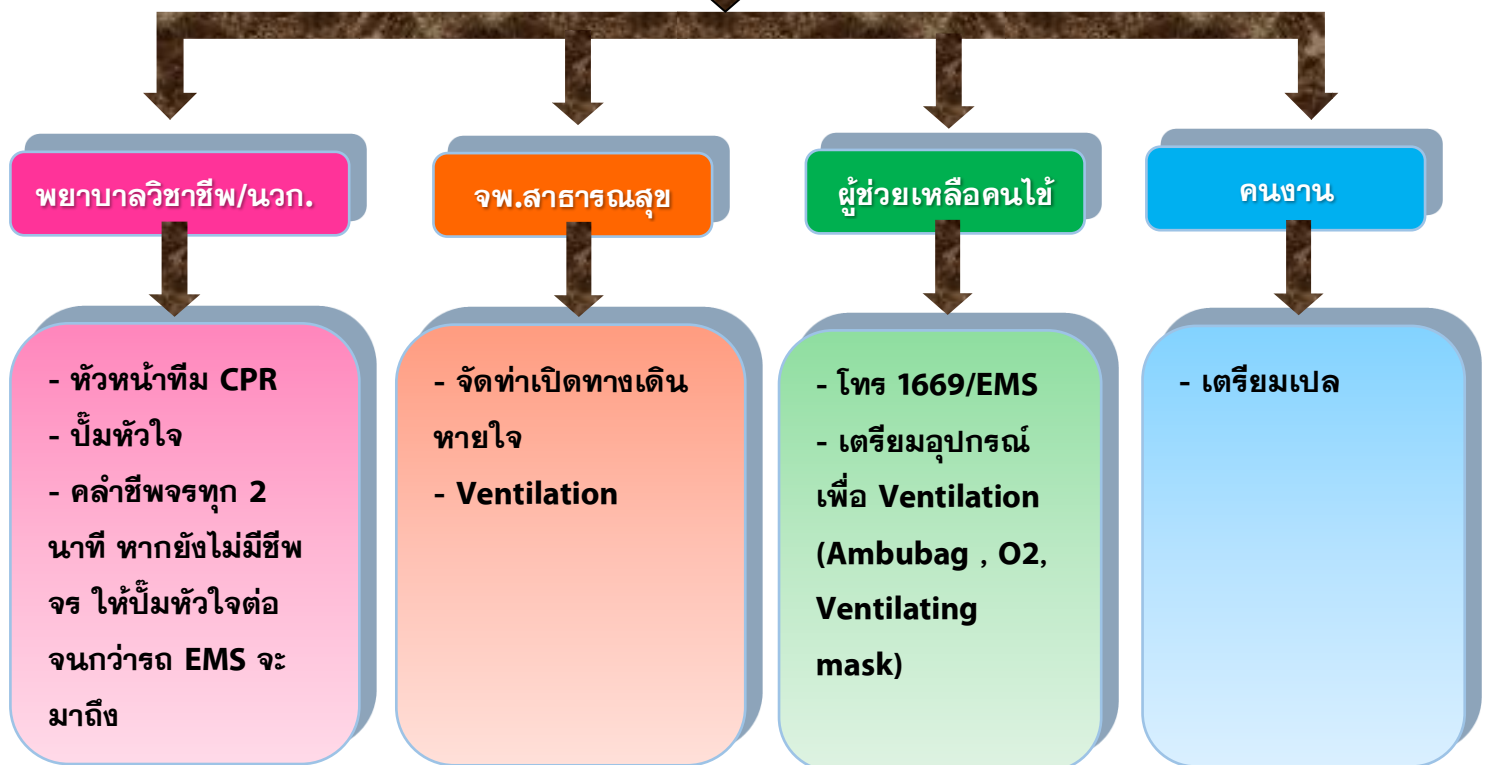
พยาบาลวิชาชีพ/นวก.

- หัวหน้าทีม CPR
- ปั๊มหัวใจ
- คลำชีพจรทุก 2 นาที หากยังไม่มีชีพจร ให้ปั๊มหัวใจต่อจนกว่ารถ EMS จะมาถึง

จพ.สาธารณสุข

- จัดท่าเปิดทางเดินหายใจ
- Ventilation

ผู้ช่วยเหลือคนไข้

- โทร 1669/EMS
- เตรียมอุปกรณ์เพื่อ Ventilation (Ambubag , O2, Ventilating mask)

คนงาน

- เตรียมเปล